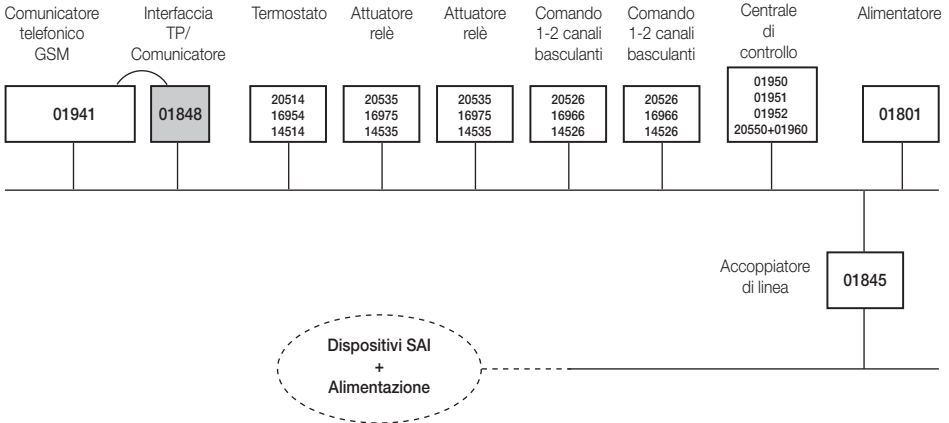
Comunicatore telefonico GSM

01941

Interfaccia TP/ Comunicatore

01848

Termostato

20514
16954
14514

Attuatore relè

20535
16975
14535

Attuatore relè

20535
16975
14535

Comando 1-2 canali basculanti

20526
16966
14526

Comando 1-2 canali basculanti

20526
16966
14526

Centrale di controllo

01950
01951
01952
20550+01960

Alimentatore

01801

Accoppiatore di linea

01845

Dispositivi SAI + Alimentazione